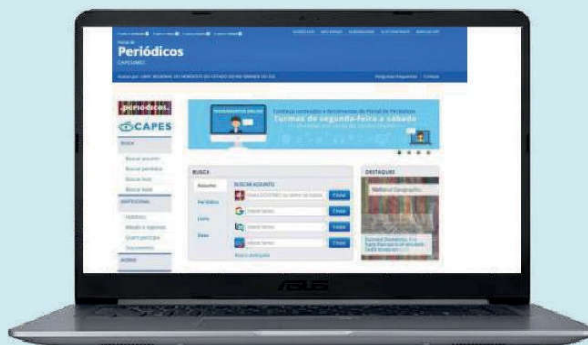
Portal de
Periódicos
CAPES/MEC

periódicos.
CAPES

Turmas de segunda-feira a sábado

BUSCA
Assunto
Periódico
Livro
Base

BUSCAR ASSUNTO
Enviar
Enviar
Enviar
Enviar

DESTAQUES
National Geographic

ASUS